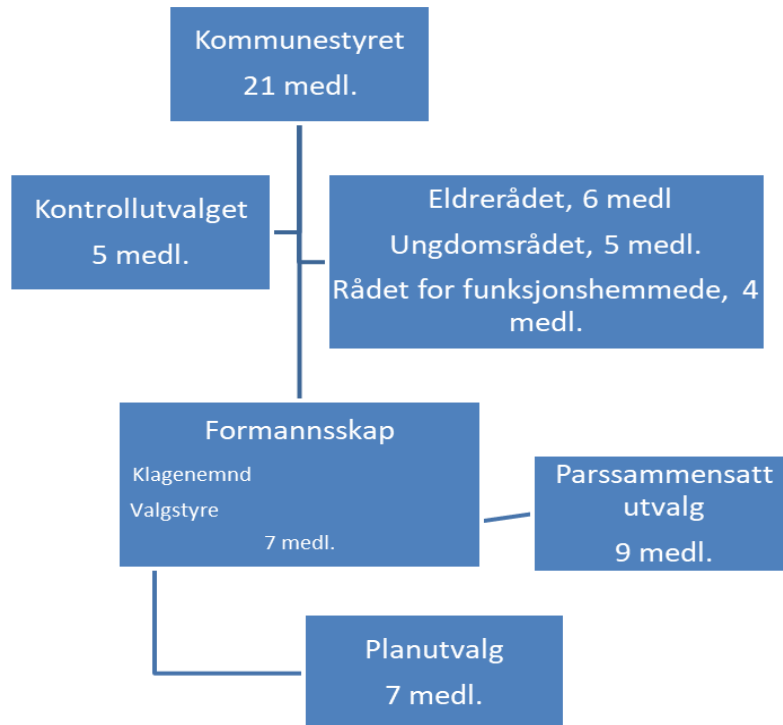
Kommunestyret
21 medl.

Kontrollutvalget
5 medl.

Eldrerådet, 6 medl
Ungdomsrådet, 5 medl.
Rådet for funksjonshemmede, 4 medl.

Formannsskap
Klagenemnd
Valgstyre
7 medl.

Parssammensatt utvalg
9 medl.

Planutvalg
7 medl.